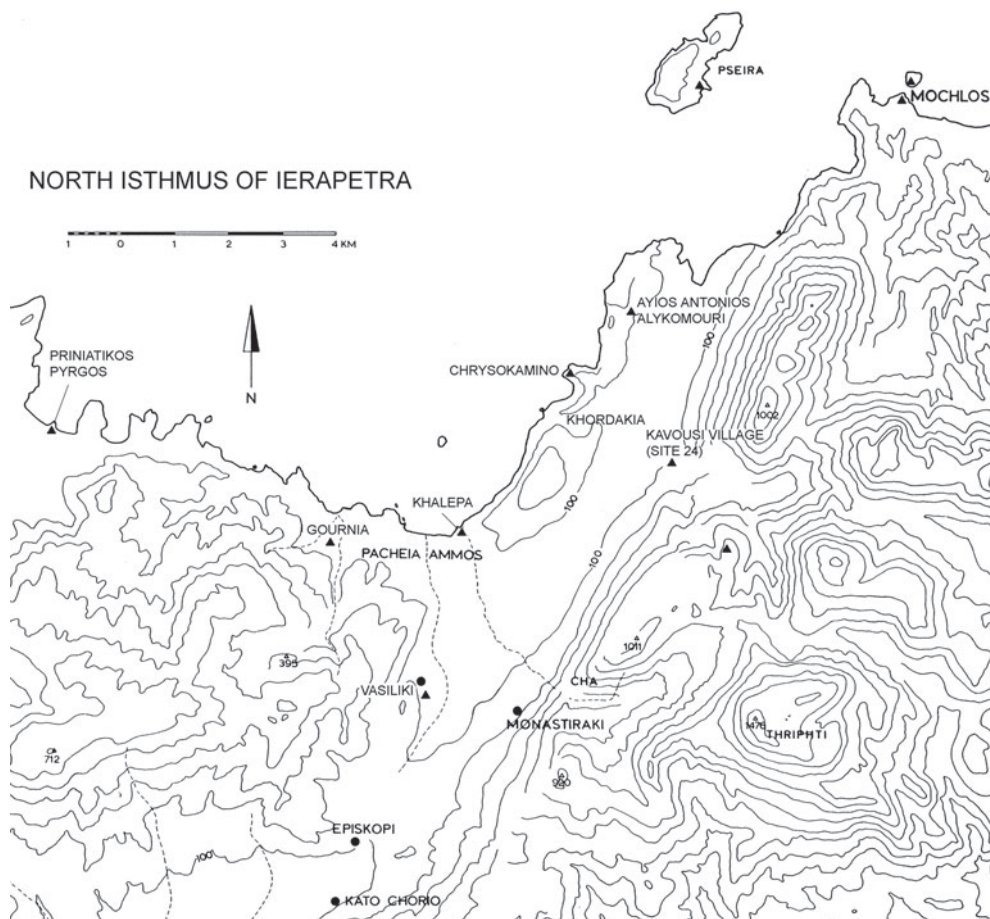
PSEIRA

MOCHLOS

NORTH ISTHMUS OF IERAPETRA

1 0 1 2 3 4 KM

N

AYIOS ANTONIOS ALYKOMOURI

100

PRINIATIKOS PYRGOS

CHRYSOKAMINO

1002

KHORDAKIA

KAVOUSI VILLAGE (SITE 24)

100

KHALEPA

GOURNIA

PACHEIA AMMOS

100

395

1011

VASILIKI

CHA

MONASTIRAKI

1476

THRIPHTI

712

990

EPISKOPI

100

KATO CHORIO